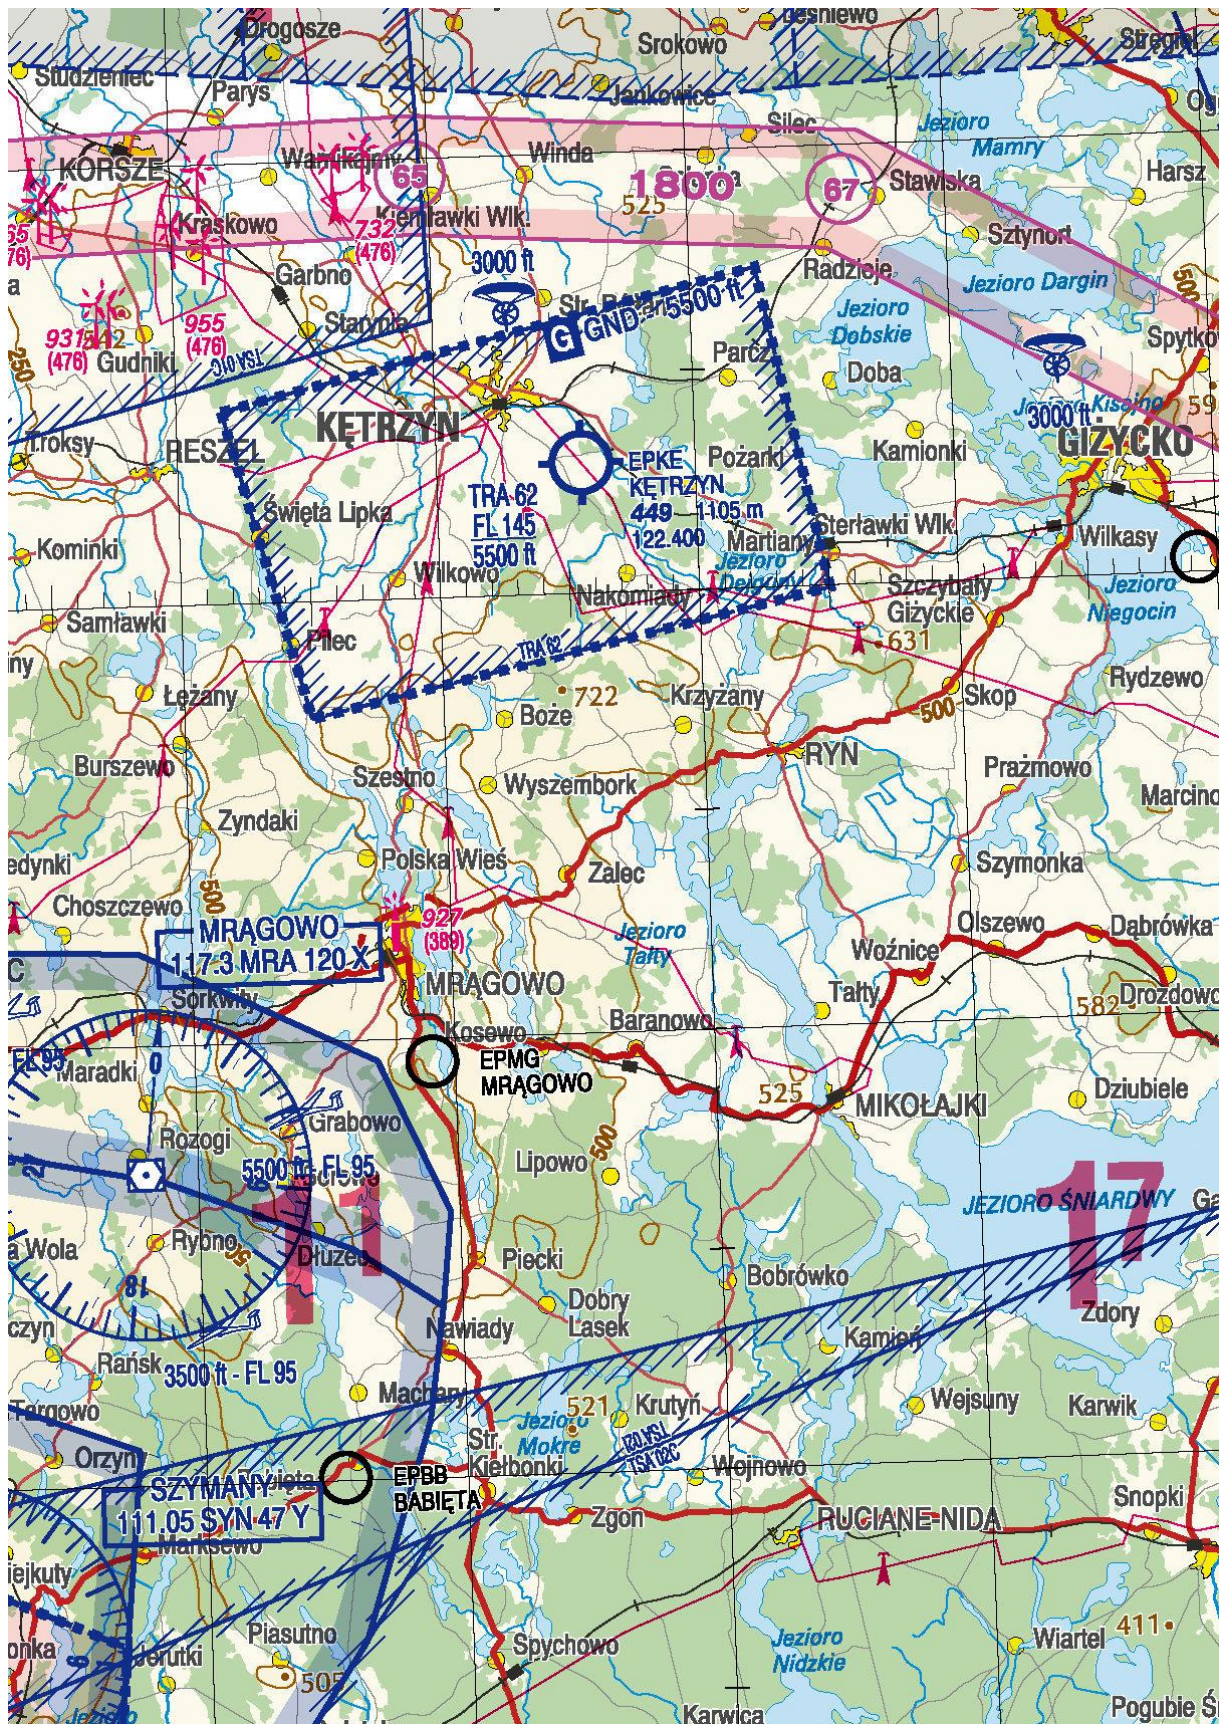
Drogosze
Srokowo
Łęsniewo
Stręgiel
Studzieniec
Parys
Jankowice
Silec
Jezioro Mamry
KORSZE
Wandajny
65
Winde
1800
525
67
Stawiska
Harsz
Kraskowo
732 (476)
Kiemławki Wlk.
Sztynort
Garbno
3000 ft
Radzieje
Jezioro Dargin
931 (476)
955 (476)
Starynia
G GND - 5500 ft
Jezioro Dobskie
Spytkowo
Gudniki
Parcz
Doba
3000 ft
Kisajno
59
Troksy
RESZEL
KĘTRZYN
EPKE KĘTRZYN
Pożarki
Kamionki
GIŻYCKO
TRA 62 FL 145 5500 ft
449 1105 m
122.400
Święta Lipka
Sterławki Wlk.
Kominki
Martiany
Wilkasy
Jezioro Dejguny
Wilkowo
Szczybały Giżyckie
Jezioro Niegocin
Samławki
Nakomiady
631
Pilec
TRA 62
Rydzewo
Łężany
722
Bożé
Krzyżany
500
Skop
Burszewo
Szestno
RYN
Prażmowo
Wyszembork
Zyndaki
Marcino
Polska Wieś
Szymonka
Zalec
edynki
500
Choszczewo
927 (389)
Jezioro Tałty
Olszewo
Dąbrówka
MRĄGOWO 117.3 MRA 120 X
Woźnice
MRĄGOWO
Tałty
582
Drozdowo
Sorkwity
Kosewo
Baranowo
Maradki
FL 95
EPMG MRĄGOWO
525
MIKOŁAJKI
Dziubiele
Grabowo
Rozogi
500
Lipowo
5500 ft - FL 95
17
JEZIORO ŚNIARDWY
11
Rybno
Dłużec
Piecki
Bobrówko
a Wola
Dobry Lasek
Zdory
czyn
Nawiady
Kamień
Rańsk
3500 ft - FL 95
Machary
521
Krutyń
Wejsuny
Karwik
Targowo
Str. Kiełbonki
Jezioro Mokre
Orzyny
SZYMANY
EPBB BABIĘTA
Wojnowo
Snopki
111.05 SYN 47 Y
Zgon
RUCIANE-NIDA
Marksewo
iejkuty
Piasutno
Jezioro Nidzkie
Wiartel
411
Jerutki
Spychowo
onka
505
Karwica
Pogubie